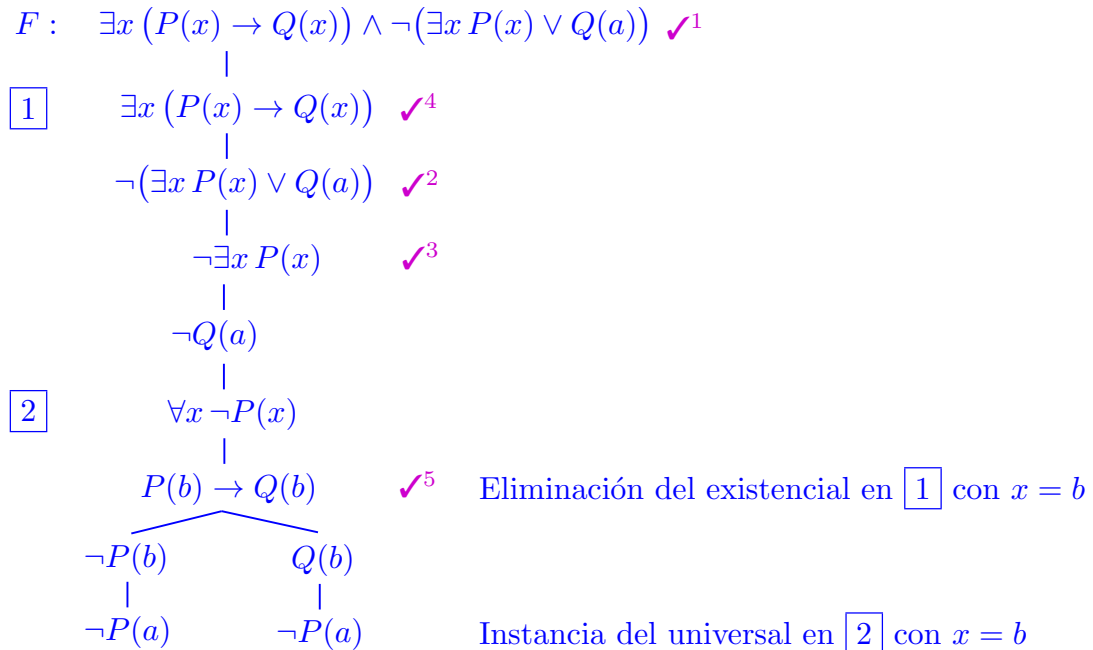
$F: \quad \exists x \left(P(x) \to Q(x)\right) \land \neg\left(\exists x\, P(x) \lor Q(a)\right)$ ✓$^1$

1 $\quad \exists x \left(P(x) \to Q(x)\right)$ ✓$^4$

$\neg\left(\exists x\, P(x) \lor Q(a)\right)$ ✓$^2$

$\neg\exists x\, P(x)$ ✓$^3$

$\neg Q(a)$

2 $\quad \forall x\, \neg P(x)$

$P(b) \to Q(b)$ ✓$^5$ Eliminación del existencial en 1 con $x = b$

$\neg P(b)$ $\quad Q(b)$

$\neg P(a)$ $\quad \neg P(a)$ Instancia del universal en 2 con $x = b$